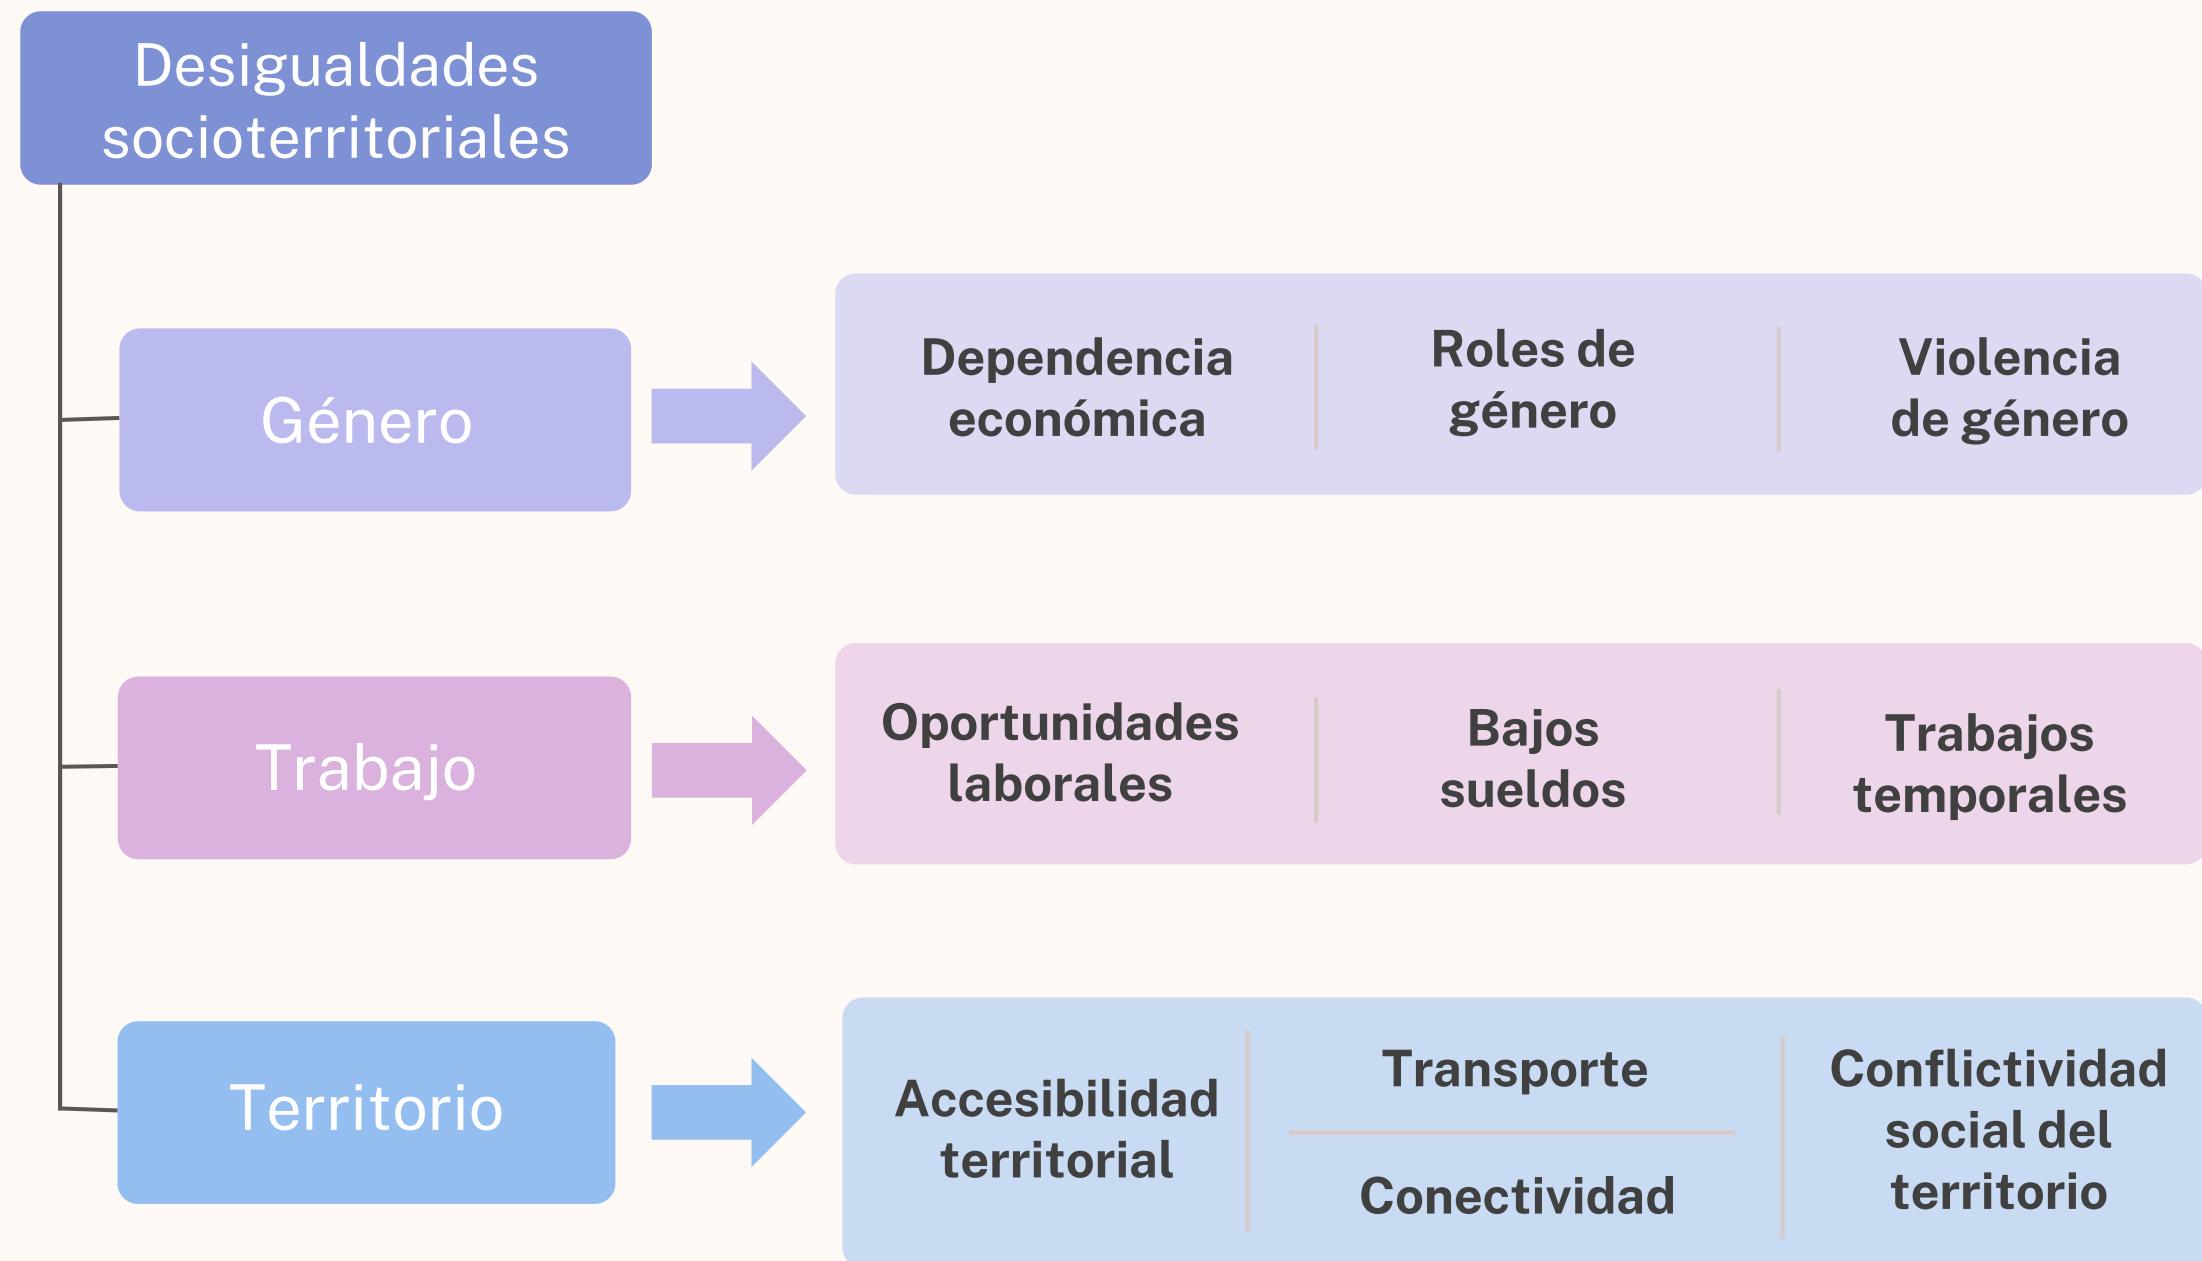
Desigualdades socioterritoriales

Género

Dependencia económica

Roles de género

Violencia de género

Trabajo

Oportunidades laborales

Bajos sueldos

Trabajos temporales

Territorio

Accesibilidad territorial

Transporte

Conectividad

Conflictividad social del territorio